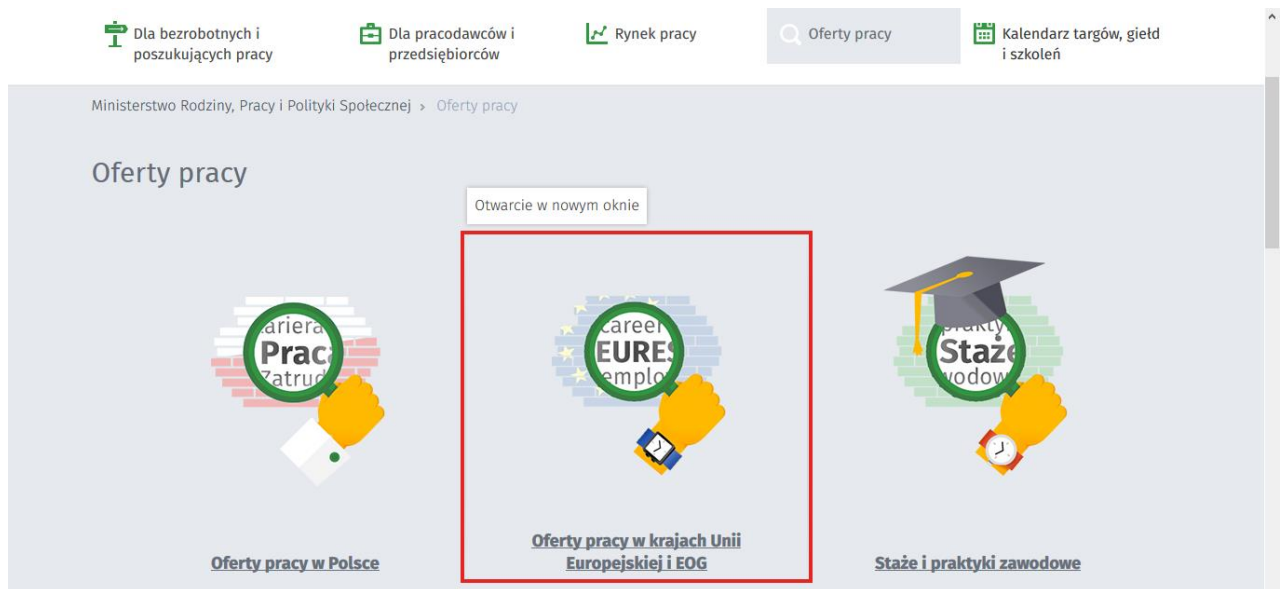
Dla bezrobotnych i poszukujących pracy

Dla pracodawców i przedsiębiorców

Rynek pracy

Oferty pracy

Kalendarz targów, giełd i szkoleń

Ministerstwo Rodziny, Pracy i Polityki Społecznej › Oferty pracy

Oferty pracy

Otwarcie w nowym oknie

kariera
Praca
Zatrud

careers
EURES
employ

praktyk
Staże
zawodow

Oferty pracy w Polsce

Oferty pracy w krajach Unii Europejskiej i EOG

Staże i praktyki zawodowe